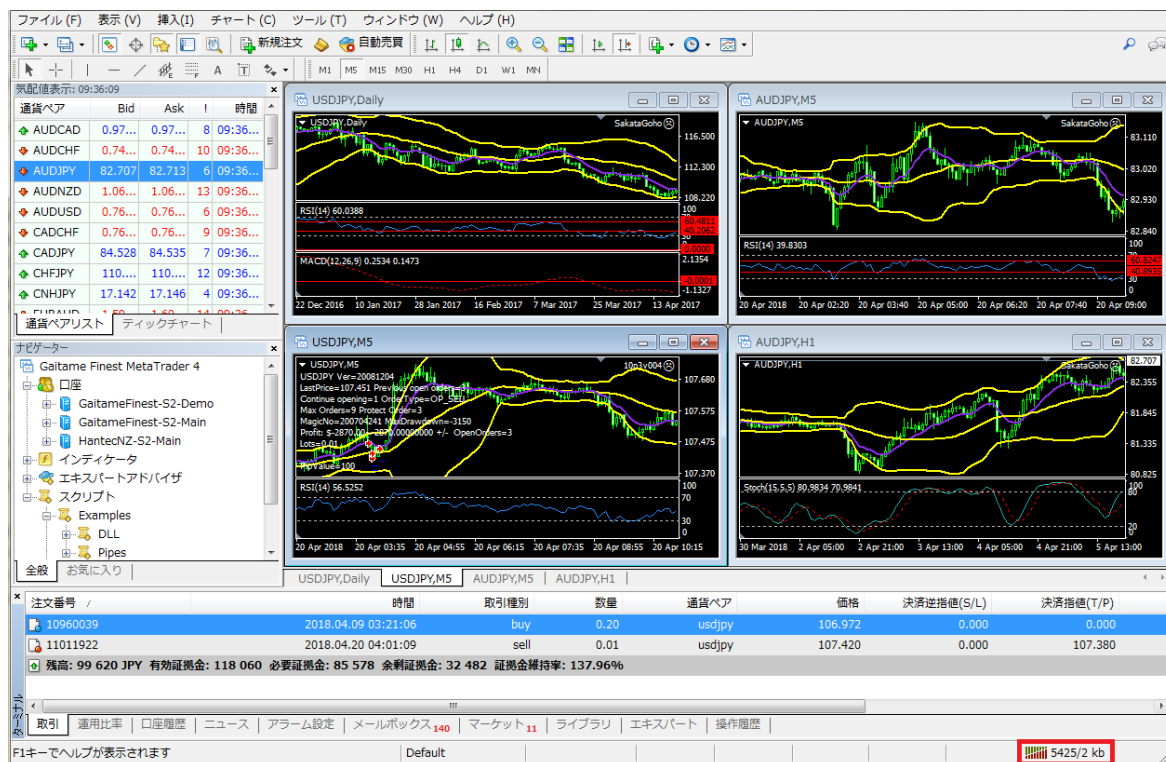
ファイル (F) 表示 (V) 挿入(I) チャート (C) ツール (T) ウィンドウ (W) ヘルプ (H)

新規注文 自動売買

M1 M5 M15 M30 H1 H4 D1 W1 MN

気配値表示: 09:36:09

| 通貨ペア | Bid | Ask | ! | 時間 |
|---|---|---|---|---|
| AUDCAD | 0.97... | 0.97... | 8 | 09:36... |
| AUDCHF | 0.74... | 0.74... | 10 | 09:36... |
| AUDJPY | 82.707 | 82.713 | 6 | 09:36... |
| AUDNZD | 1.06... | 1.06... | 13 | 09:36... |
| AUDUSD | 0.76... | 0.76... | 6 | 09:36... |
| CADCHF | 0.76... | 0.76... | 9 | 09:36... |
| CADJPY | 84.528 | 84.535 | 7 | 09:36... |
| CHFJPY | 110.... | 110.... | 12 | 09:36... |
| CNHJPY | 17.142 | 17.146 | 4 | 09:36... |

通貨ペアリスト ティックチャート

ナビゲーター
Gaitame Finest MetaTrader 4
口座
GaitameFinest-S2-Demo
GaitameFinest-S2-Main
HantecNZ-S2-Main
インディケータ
エキスパートアドバイザ
スクリプト
Examples
DLL
Pipes

全般 お気に入り

USDJPY,Daily
USDJPY,Daily
SakataGoho
116.500
112.300
108.220
RSI(14) 60.0388
100
60.4811
40.2062
0.0000
MACD(12,26,9) 0.2534 0.1473
2.1354
0.0001
-1.1327
22 Dec 2016 10 Jan 2017 28 Jan 2017 16 Feb 2017 7 Mar 2017 25 Mar 2017 13 Apr 2017

AUDJPY,M5
AUDJPY,M5
SakataGoho
83.110
83.020
82.930
82.840
RSI(14) 39.8303
100
60.8247
40.8935
0
20 Apr 2018 20 Apr 02:20 20 Apr 03:40 20 Apr 05:00 20 Apr 06:20 20 Apr 07:40 20 Apr 09:00

USDJPY,M5
USDJPY,M5
USDJPY Ver=20081204
LastPrice=107.451 Previous open order=
Continue opening=1 OrderType=OP_SELL
Max Orders=9 Protect Order=3
MagicNo=200704241 MaxDrawdown=-3150
Profit: $-2870.00 -2870.00000000 +/- OpenOrders=3
Lots=0.01
PipValue=100
10n3v004
107.680
107.575
107.475
107.370
RSI(14) 56.5252
100
70
30
0
20 Apr 2018 20 Apr 03:35 20 Apr 04:55 20 Apr 06:15 20 Apr 07:35 20 Apr 08:55 20 Apr 10:15

AUDJPY,H1
AUDJPY,H1
SakataGoho
82.707
82.355
81.845
81.335
80.825
Stoch(15,5,5) 80.9834 70.9841
100
80
20
0
30 Mar 2018 2 Apr 05:00 2 Apr 21:00 3 Apr 13:00 4 Apr 05:00 4 Apr 21:00 5 Apr 13:00

USDJPY,Daily USDJPY,M5 AUDJPY,M5 AUDJPY,H1

| 注文番号 / | 時間 | 取引種別 | 数量 | 通貨ペア | 価格 | 決済逆指値(S/L) | 決済指値(T/P) |
|---|---|---|---|---|---|---|---|
| 10960039 | 2018.04.09 03:21:06 | buy | 0.20 | usdjpy | 106.972 | 0.000 | 0.000 |
| 11011922 | 2018.04.20 04:01:09 | sell | 0.01 | usdjpy | 107.420 | 0.000 | 107.380 |

残高: 99 620 JPY 有効証拠金: 118 060 必要証拠金: 85 578 余剰証拠金: 32 482 証拠金維持率: 137.96%

ターミナル
取引 運用比率 口座履歴 ニュース アラーム設定 メールボックス140 マーケット11 ライブラリ エキスパート 操作履歴

F1キーでヘルプが表示されます Default 5425/2 kb